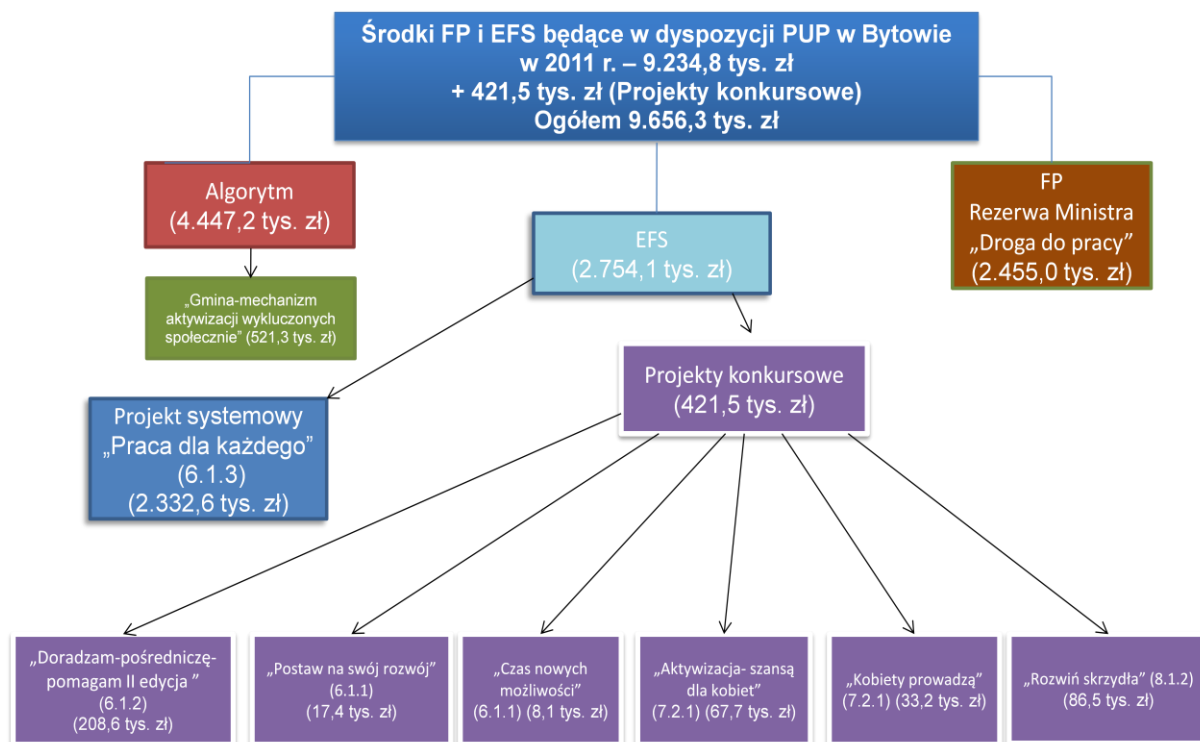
Środki FP i EFS będące w dyspozycji PUP w Bytowie w 2011 r. – 9.234,8 tys. zł + 421,5 tys. zł (Projekty konkursowe) Ogółem 9.656,3 tys. zł

Algorytm (4.447,2 tys. zł)

„Gmina-mechanizm aktywizacji wykluczonych społecznie" (521,3 tys. zł)

EFS (2.754,1 tys. zł)

FP Rezerwa Ministra „Droga do pracy" (2.455,0 tys. zł)

Projekty konkursowe (421,5 tys. zł)

Projekt systemowy „Praca dla każdego" (6.1.3) (2.332,6 tys. zł)

„Doradzam-pośredniczę-pomagam II edycja " (6.1.2) (208,6 tys. zł)

„Postaw na swój rozwój" (6.1.1) (17,4 tys. zł)

„Czas nowych możliwości" (6.1.1) (8,1 tys. zł)

„Aktywizacja- szansą dla kobiet" (7.2.1) (67,7 tys. zł)

„Kobiety prowadzą" (7.2.1) (33,2 tys. zł)

„Rozwiń skrzydła" (8.1.2) (86,5 tys. zł)